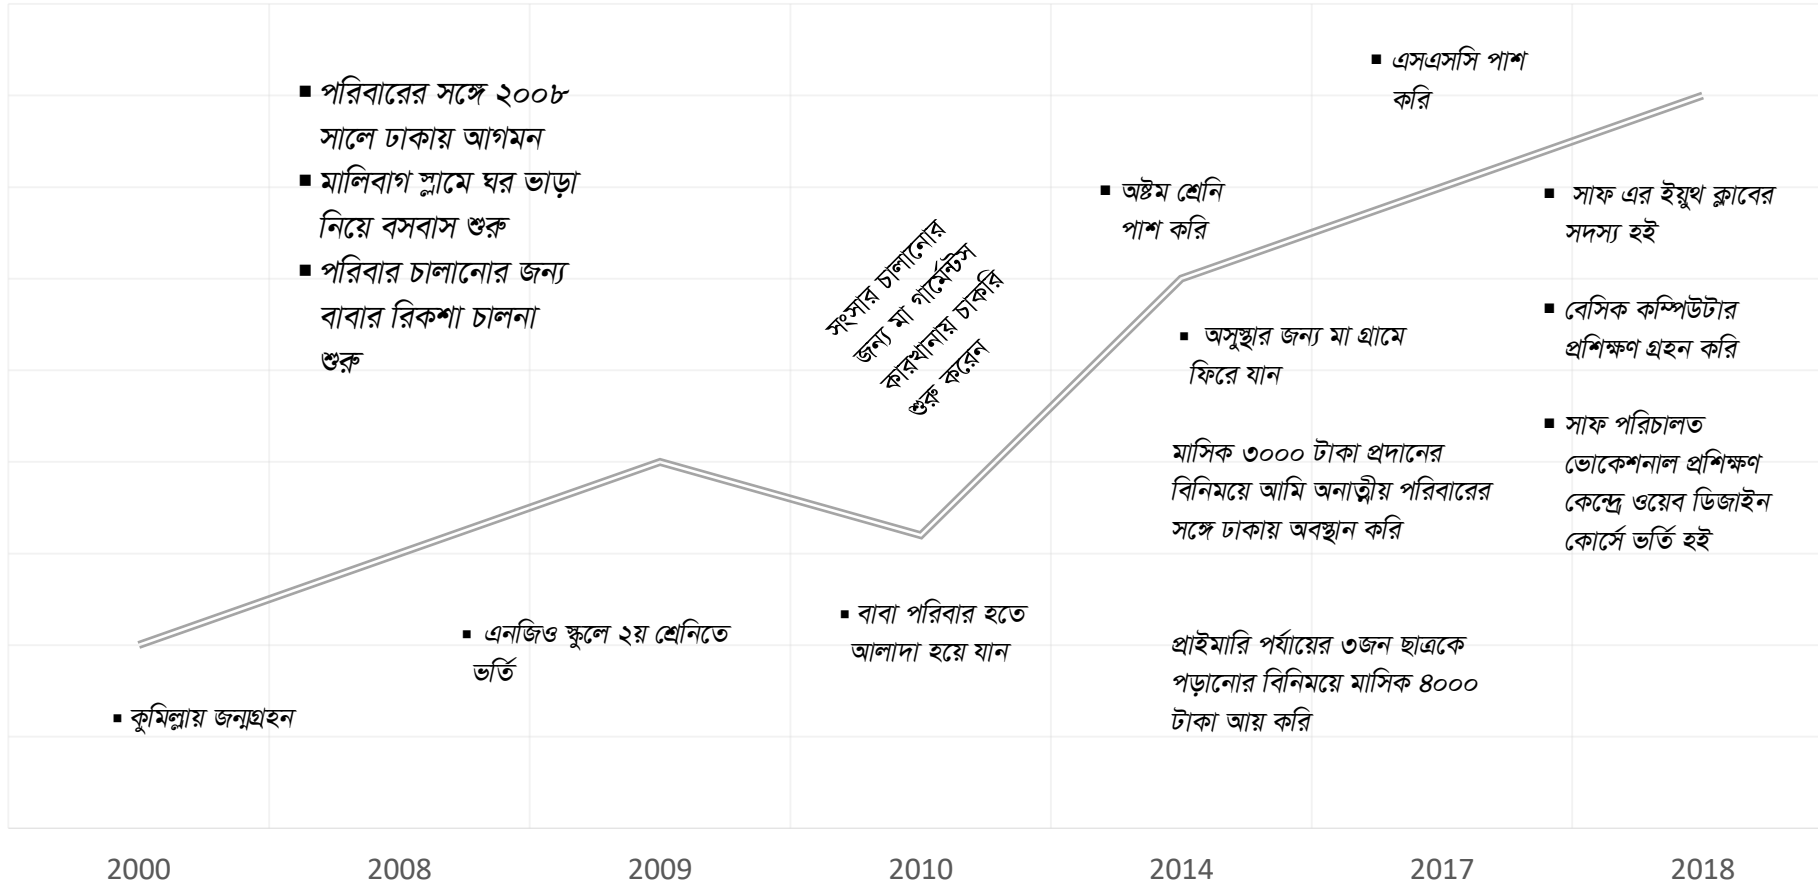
▪ পরিবারের সঙ্গে ২০০৮ সালে ঢাকায় আগমন
▪ মালিবাগ স্লামে ঘর ভাড়া নিয়ে বসবাস শুরু
▪ পরিবার চালানোর জন্য বাবার রিকশা চালনা শুরু

সংসার চালানোর জন্য মা গার্মেন্টস কারখানায় চাকরি শুরু করেন

▪ অষ্টম শ্রেনি পাশ করি

▪ এসএসসি পাশ করি

▪ সাফ এর ইয়ুথ ক্লাবের সদস্য হই

▪ বেসিক কম্পিউটার প্রশিক্ষণ গ্রহন করি

▪ সাফ পরিচালত ভোকেশনাল প্রশিক্ষণ কেন্দ্রে ওয়েব ডিজাইন কোর্সে ভর্তি হই

▪ অসুস্থার জন্য মা গ্রামে ফিরে যান

মাসিক ৩০০০ টাকা প্রদানের বিনিময়ে আমি অনাত্নীয় পরিবারের সঙ্গে ঢাকায় অবস্থান করি

▪ এনজিও স্কুলে ২য় শ্রেনিতে ভর্তি

▪ বাবা পরিবার হতে আলাদা হয়ে যান

প্রাইমারি পর্যায়ের ৩জন ছাত্রকে পড়ানোর বিনিময়ে মাসিক ৪০০০ টাকা আয় করি

▪ কুমিল্লায় জন্মগ্রহন

2000 2008 2009 2010 2014 2017 2018